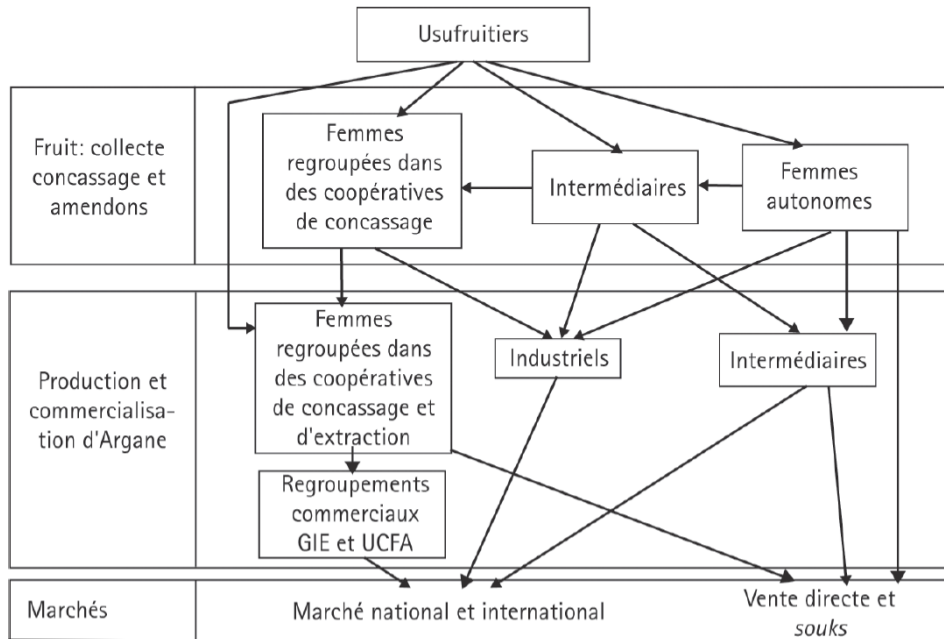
Usufruitiers

Fruit: collecte concassage et amendons

Femmes regroupées dans des coopératives de concassage

Intermédiaires

Femmes autonomes

Production et commercialisation d'Argane

Femmes regroupées dans des coopératives de concassage et d'extraction

Industriels

Intermédiaires

Regroupements commerciaux GIE et UCFA

Marchés

Marché national et international

Vente directe et souks